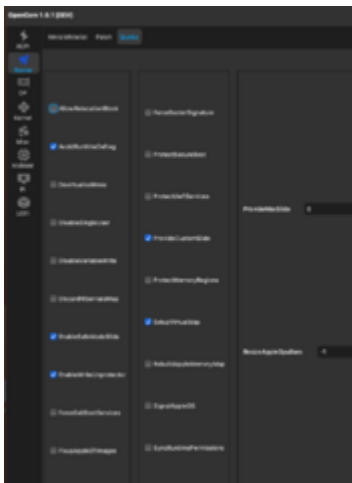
OpenCore 1.0.1 [DEV]

ACPI
Booter
DP
Kernel
Misc
NVRAM
PI
UEFI

MmioWhitelist Patch Quirks

AllowRelocationBlock
AvoidRuntimeDefrag
DevirtualiseMmio
DisableSingleUser
DisableVariableWrite
DiscardHibernateMap
EnableSafeModeSlide
EnableWriteUnprotector
ForceExitBootServices
ForceBooterSignature

ForceBooterSignature
ProtectSecureBoot
ProtectUefiServices
ProvideCustomSlide
ProtectMemoryRegions
SetupVirtualMap
RebuildAppleMemoryMap
SignalAppleOS
SyncRuntimePermissions

ProvideMaxSlide 0

ResizeAppleGpuBars -1